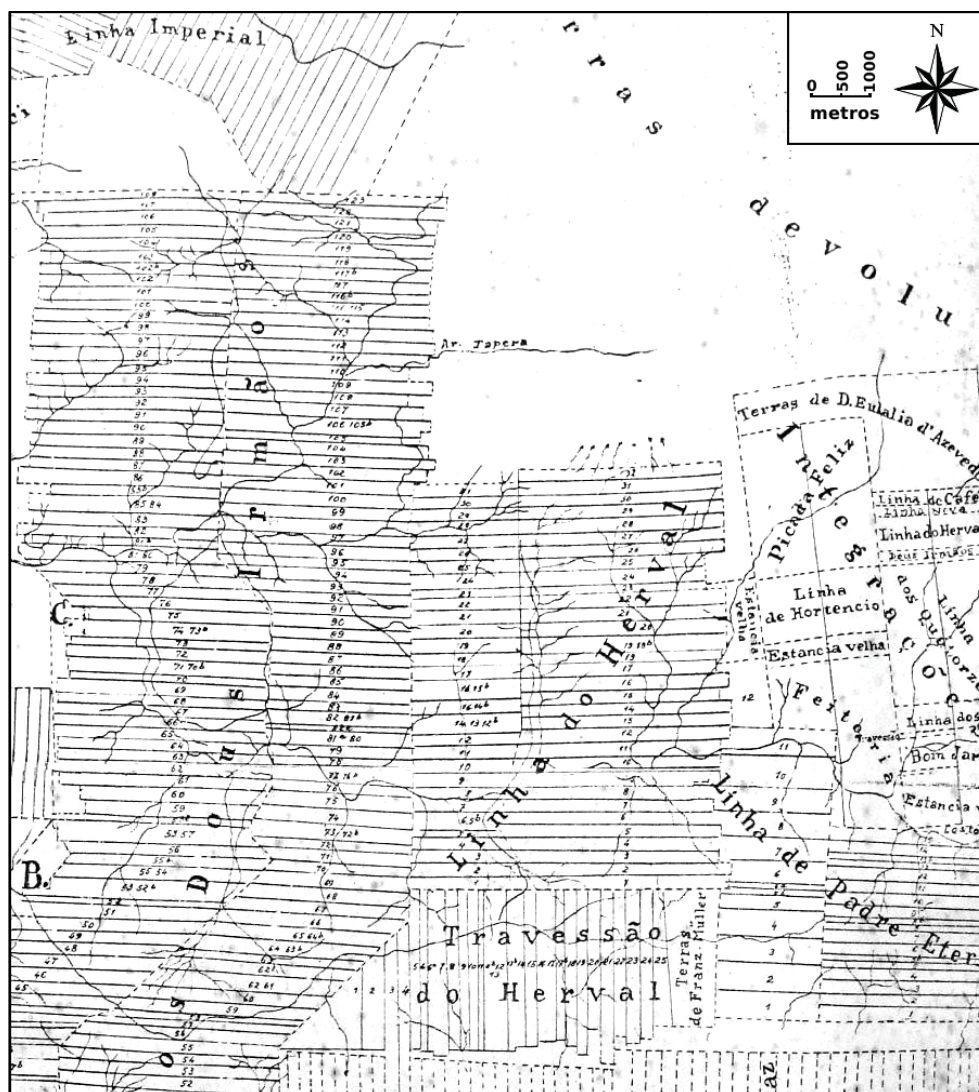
Linha Imperial

N
0 500 1000
metros

Terras devolu

Ar. Tapera

Terras de D. Eulalia d'Azeved

Picada Feliz

Linha Infeliz

Integração

Linha do Café
Linha Seva
Linha do Herval

Linha de Hortencio

Estancia velha

Estancia velha

dos Quatorze

Linha

Feitoria

Linha dos

Bom Jar

Estancia

Linha dos Irmãos

Linha do Herval

Linha de Padre Eter

Travessão do Herval

Terras de Franz Müller

C.

B.

126 125 124 123 122 121 120 119 118 117 116 115 114 113 112 111 110 109 108 107 106 105 104 103 102 101 100 99 98 97 96 95 94 93 92 91 90 89 88 87 86 85 84 83 82 81 80 79 78 77 76 75 74 73 72 71 70 69 68 67 66 65 64 63 62 61 60 59 58 57 56 55 54 53 52 51 50 49 48 47 46 45

32 31 30 29 28 27 26 25 24 23 22 21 20 19 18 17 16 15 14 13 12 11 10 9 8 7 6 5 4 3 2 1

1 2 3 4 5 6 7 8 9 10 11 12 13 14 15 16 17 18 19 20 21 22 23 24 25

az